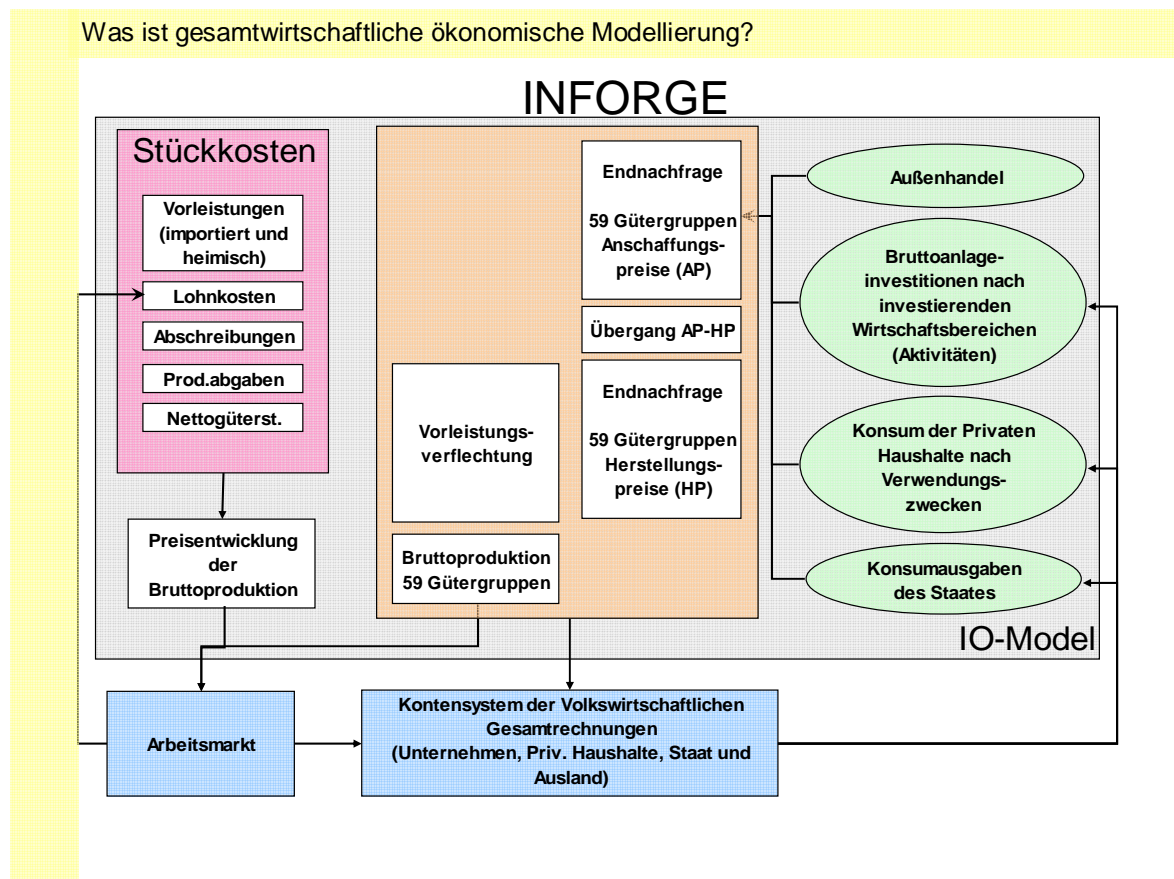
Was ist gesamtwirtschaftliche ökonomische Modellierung?

INFORGE

Stückkosten

Vorleistungen (importiert und heimisch)

Lohnkosten

Abschreibungen

Prod.abgaben

Nettogüterst.

Preisentwicklung der Bruttoproduktion

Endnachfrage

59 Gütergruppen Anschaffungspreise (AP)

Übergang AP-HP

Vorleistungsverflechtung

Endnachfrage

59 Gütergruppen Herstellungspreise (HP)

Bruttoproduktion 59 Gütergruppen

Außenhandel

Bruttoanlageinvestitionen nach investierenden Wirtschaftsbereichen (Aktivitäten)

Konsum der Privaten Haushalte nach Verwendungszwecken

Konsumausgaben des Staates

IO-Model

Arbeitsmarkt

Kontensystem der Volkswirtschaftlichen Gesamtrechnungen (Unternehmen, Priv. Haushalte, Staat und Ausland)